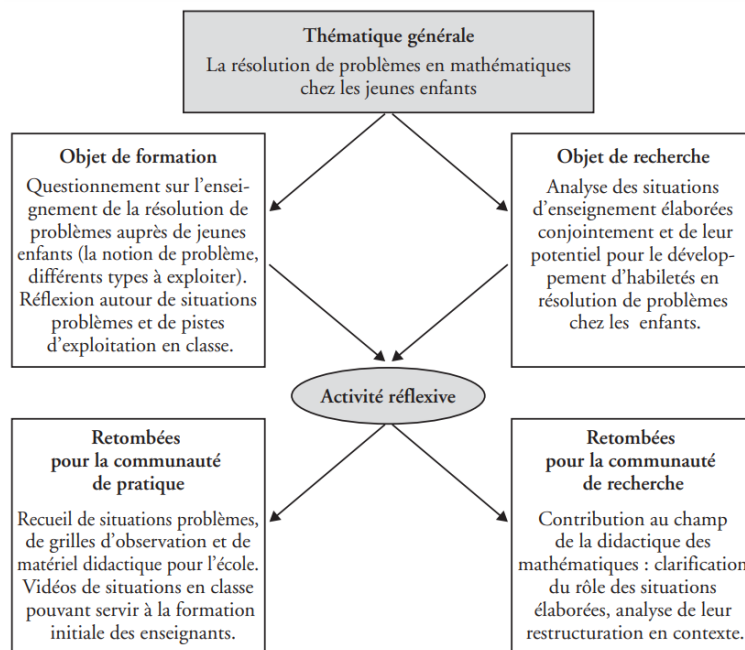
Thématique générale
La résolution de problèmes en mathématiques chez les jeunes enfants

Objet de formation
Questionnement sur l'enseignement de la résolution de problèmes auprès de jeunes enfants (la notion de problème, différents types à exploiter). Réflexion autour de situations problèmes et de pistes d'exploitation en classe.

Objet de recherche
Analyse des situations d'enseignement élaborées conjointement et de leur potentiel pour le développement d'habiletés en résolution de problèmes chez les enfants.

Activité réflexive

Retombées pour la communauté de pratique
Recueil de situations problèmes, de grilles d'observation et de matériel didactique pour l'école. Vidéos de situations en classe pouvant servir à la formation initiale des enseignants.

Retombées pour la communauté de recherche
Contribution au champ de la didactique des mathématiques : clarification du rôle des situations élaborées, analyse de leur restructuration en contexte.